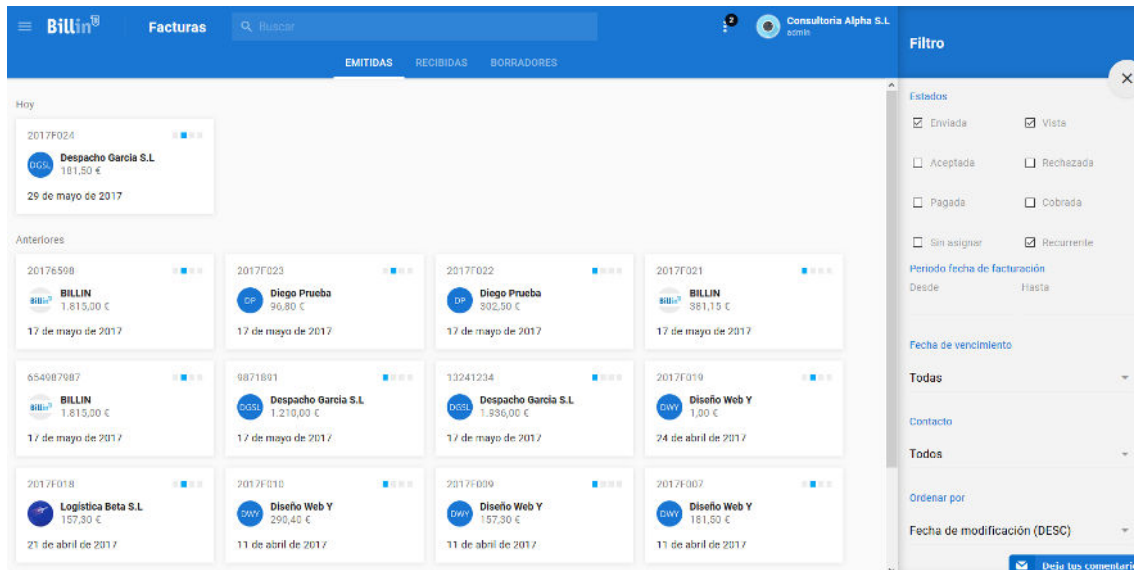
Billin Facturas Buscar 2 Consultoria Alpha S.L admin

EMITIDAS RECIBIDAS BORRADORES

Hoy

2017F024
DGSL Despacho Garcia S.L 181,50 €
29 de mayo de 2017

Anteriores

20176598
Billin BILLIN 1.815,00 €
17 de mayo de 2017

2017F023
DP Diego Prueba 96,80 €
17 de mayo de 2017

2017F022
DP Diego Prueba 302,50 €
17 de mayo de 2017

2017F021
Billin BILLIN 381,15 €
17 de mayo de 2017

654987987
Billin BILLIN 1.815,00 €
17 de mayo de 2017

9871891
DGSL Despacho Garcia S.L 1.210,00 €
17 de mayo de 2017

13241234
DGSL Despacho Garcia S.L 1.936,00 €
17 de mayo de 2017

2017F019
DWY Diseño Web Y 1,00 €
24 de abril de 2017

2017F018
Logistica Beta S.L 157,30 €
21 de abril de 2017

2017F010
DWY Diseño Web Y 290,40 €
11 de abril de 2017

2017F009
DWY Diseño Web Y 157,30 €
11 de abril de 2017

2017F007
DWY Diseño Web Y 181,50 €
11 de abril de 2017

Filtro

Estados
☑ Enviada ☑ Vista
☐ Aceptada ☐ Rechazada
☐ Pagada ☐ Cobrada
☐ Sin asignar ☑ Recurrente

Periodo fecha de facturación
Desde Hasta

Fecha de vencimiento
Todas

Contacto
Todos

Ordenar por
Fecha de modificación (DESC)

Deja tus comentari